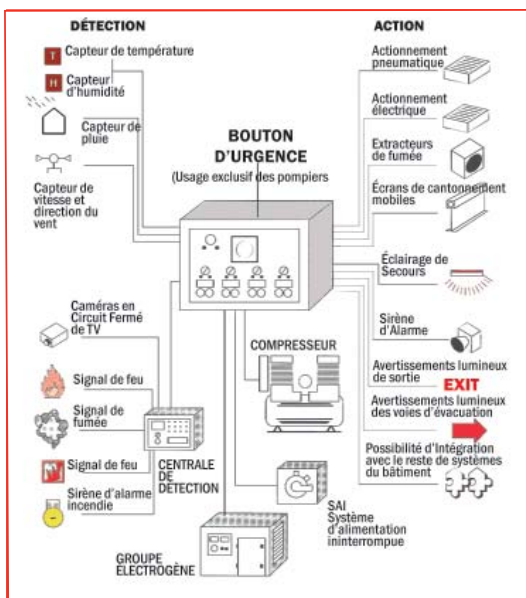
DÉTECTION

ACTION

T Capteur de température

H Capteur d'humidité

Capteur de pluie

Capteur de vitesse et direction du vent

Actionnement pneumatique

Actionnement électrique

Extracteurs de fumée

Écrans de cantonnement mobiles

BOUTON D'URGENCE (Usage exclusif des pompiers

Éclairage de Secours

Caméras en Circuit Fermé de TV

Sirène d'Alarme

COMPRESSEUR

Avertissements lumineux de sortie

EXIT

Avertissements lumineux des voies d'évacuation

Signal de feu

Signal de fumée

Signal de feu

Sirène d'alarme incendie

CENTRALE DE DÉTECTION

Possibilité d'Intégration avec le reste de systèmes du bâtiment

SAI Système d'alimentation ininterrompue

GROUPE ÉLECTROGÈNE